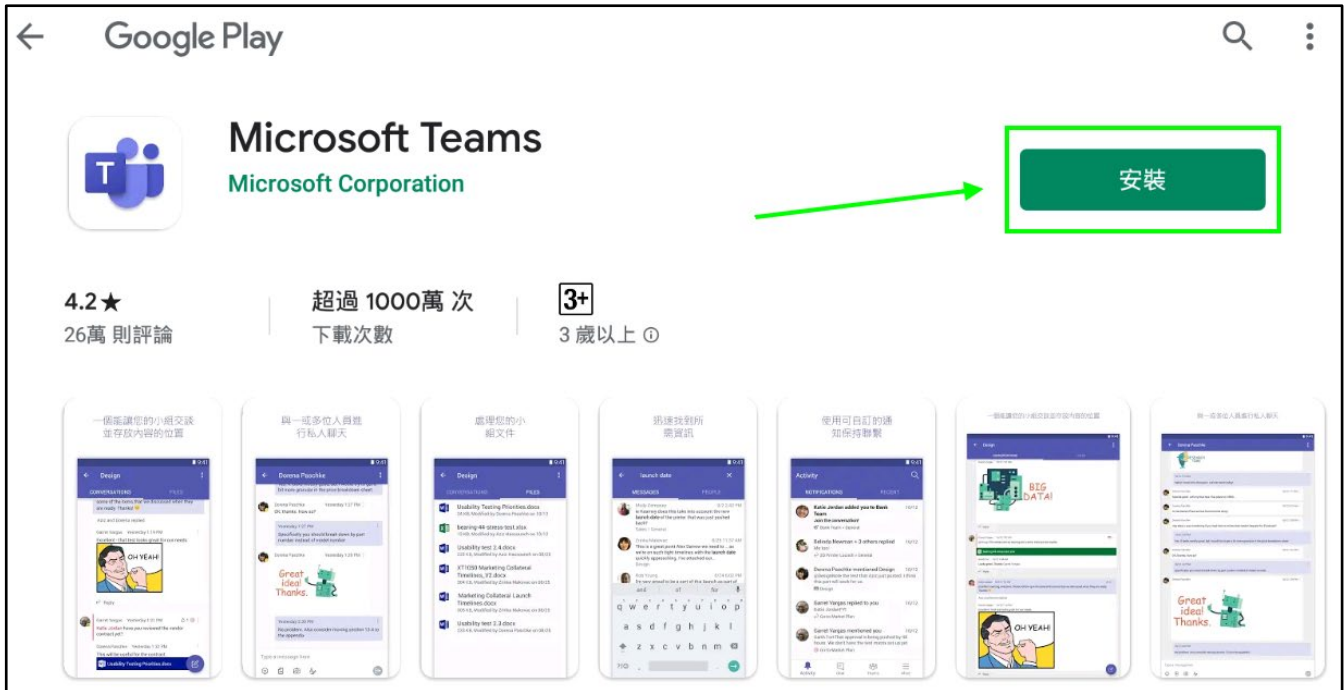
Google Play

Microsoft Teams
Microsoft Corporation

安裝

4.2★
26萬 則評論

超過 1000萬 次
下載次數

3+
3 歲以上 ⓘ

一個能讓您的小組交談並存放內容的位置

與一或多位人員進行私人聊天

處理您的小組文件

迅速找到所需資訊

使用可自訂的通知保持聯繫

一個能讓您的小組交談並存放內容的位置

與一或多位人員進行私人聊天

Design

Donna Paschke

Design

launch date

Activity

OH YEAH!

Great idea! Thanks.

BIG DATA!

OH YEAH!

Great idea! Thanks.